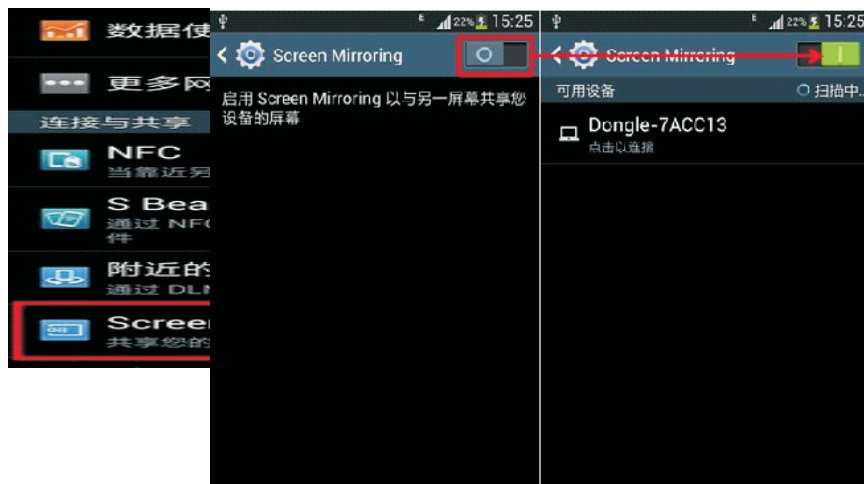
数据使

更多网

连接与共享

NFC
当靠近另

S Bea
通过 NF
件

附近的
通过 DL

Screen
共享您的

E 22% 15:25

Screen Mirroring

启用 Screen Mirroring 以与另一屏幕共享您设备的屏幕

E 22% 15:25

Screen Mirroring

可用设备

扫描中...

Dongle-7ACC13
点击以连接